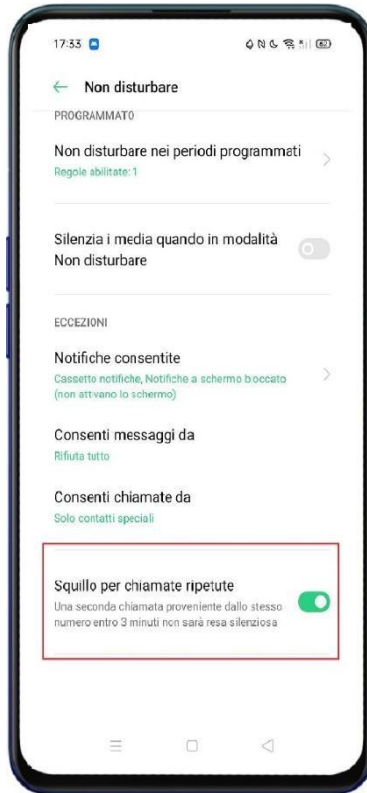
17:33

Non disturbare

PROGRAMMATO

Non disturbare nei periodi programmati
Regole abilitate: 1

Silenzia i media quando in modalità Non disturbare

ECCEZIONI

Notifiche consentite
Cassetto notifiche, Notifiche a schermo bloccato (non attivano lo schermo)

Consenti messaggi da
Rifiuta tutto

Consenti chiamate da
Solo contatti speciali

Squillo per chiamate ripetute
Una seconda chiamata proveniente dallo stesso numero entro 3 minuti non sarà resa silenziosa